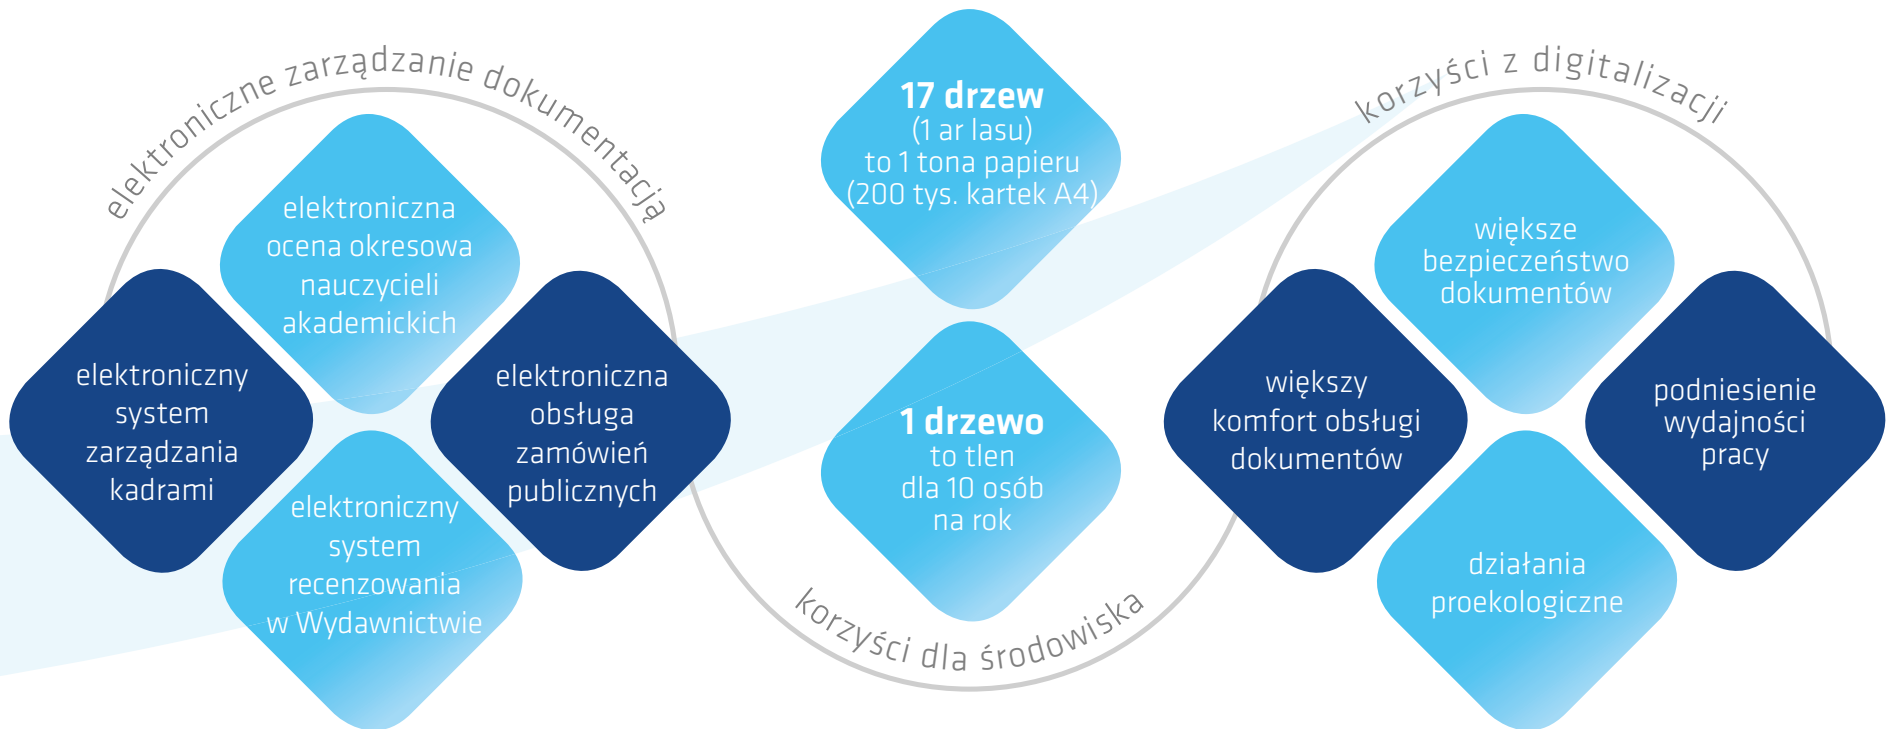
elektroniczne zarządzanie dokumentacją

elektroniczna ocena okresowa nauczycieli akademickich

elektroniczny system zarządzania kadrami

elektroniczna obsługa zamówień publicznych

elektroniczny system recenzowania w Wydawnictwie

**17 drzew** (1 ar lasu) to 1 tona papieru (200 tys. kartek A4)

**1 drzewo** to tlen dla 10 osób na rok

korzyści dla środowiska

korzyści z digitalizacji

większe bezpieczeństwo dokumentów

większy komfort obsługi dokumentów

podniesienie wydajności pracy

działania proekologiczne